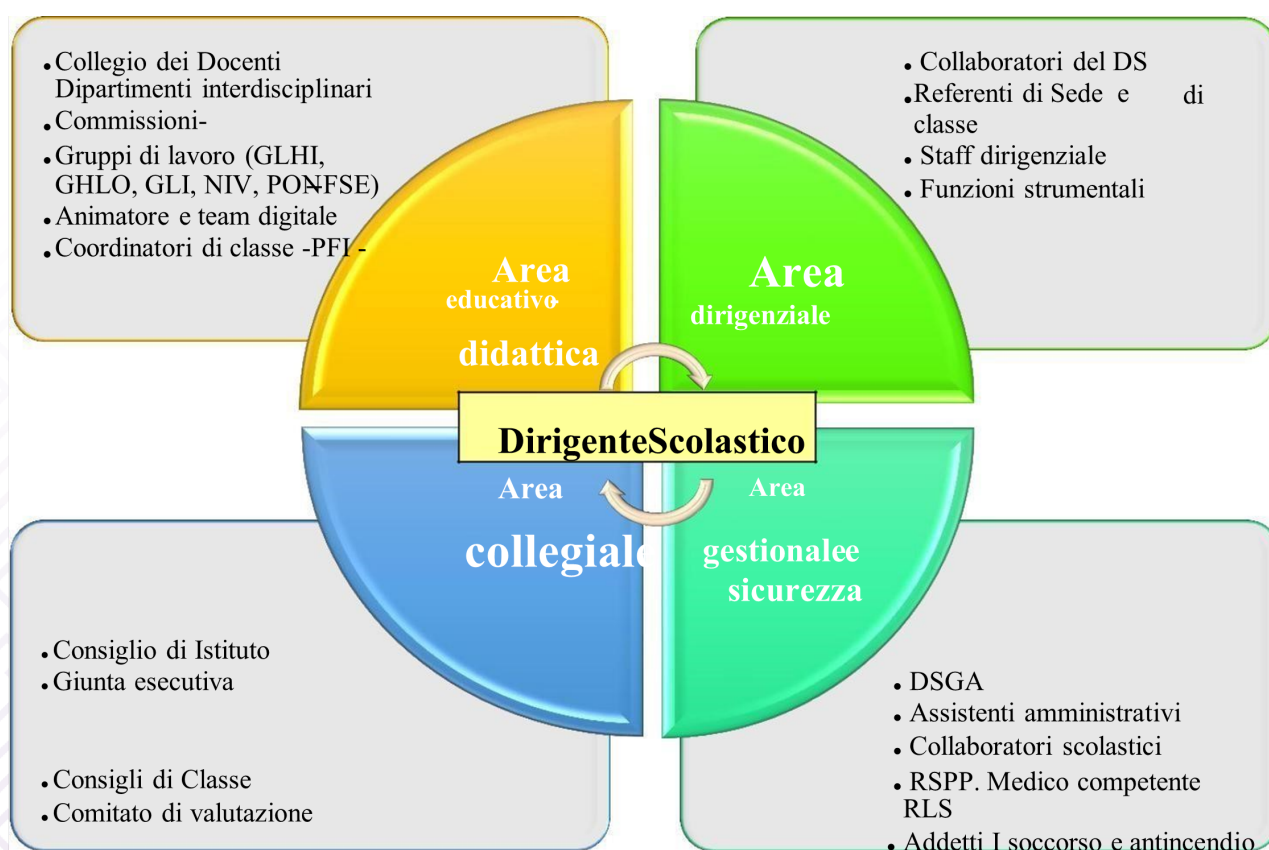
• Collegio dei Docenti Dipartimenti interdisciplinari
• Commissioni-
• Gruppi di lavoro (GLHI, GHLO, GLI, NIV, PON FSE)
• Animatore e team digitale
• Coordinatori di classe -PFI -

• Collaboratori del DS
• Referenti di Sede e di classe
• Staff dirigenziale
• Funzioni strumentali

Area educativo-didattica

Area dirigenziale

DirigenteScolastico

Area collegiale

Area gestionalee sicurezza

• Consiglio di Istituto
• Giunta esecutiva

• Consigli di Classe
• Comitato di valutazione

• DSGA
• Assistenti amministrativi
• Collaboratori scolastici
• RSPP. Medico competente RLS
• Addetti I soccorso e antincendio